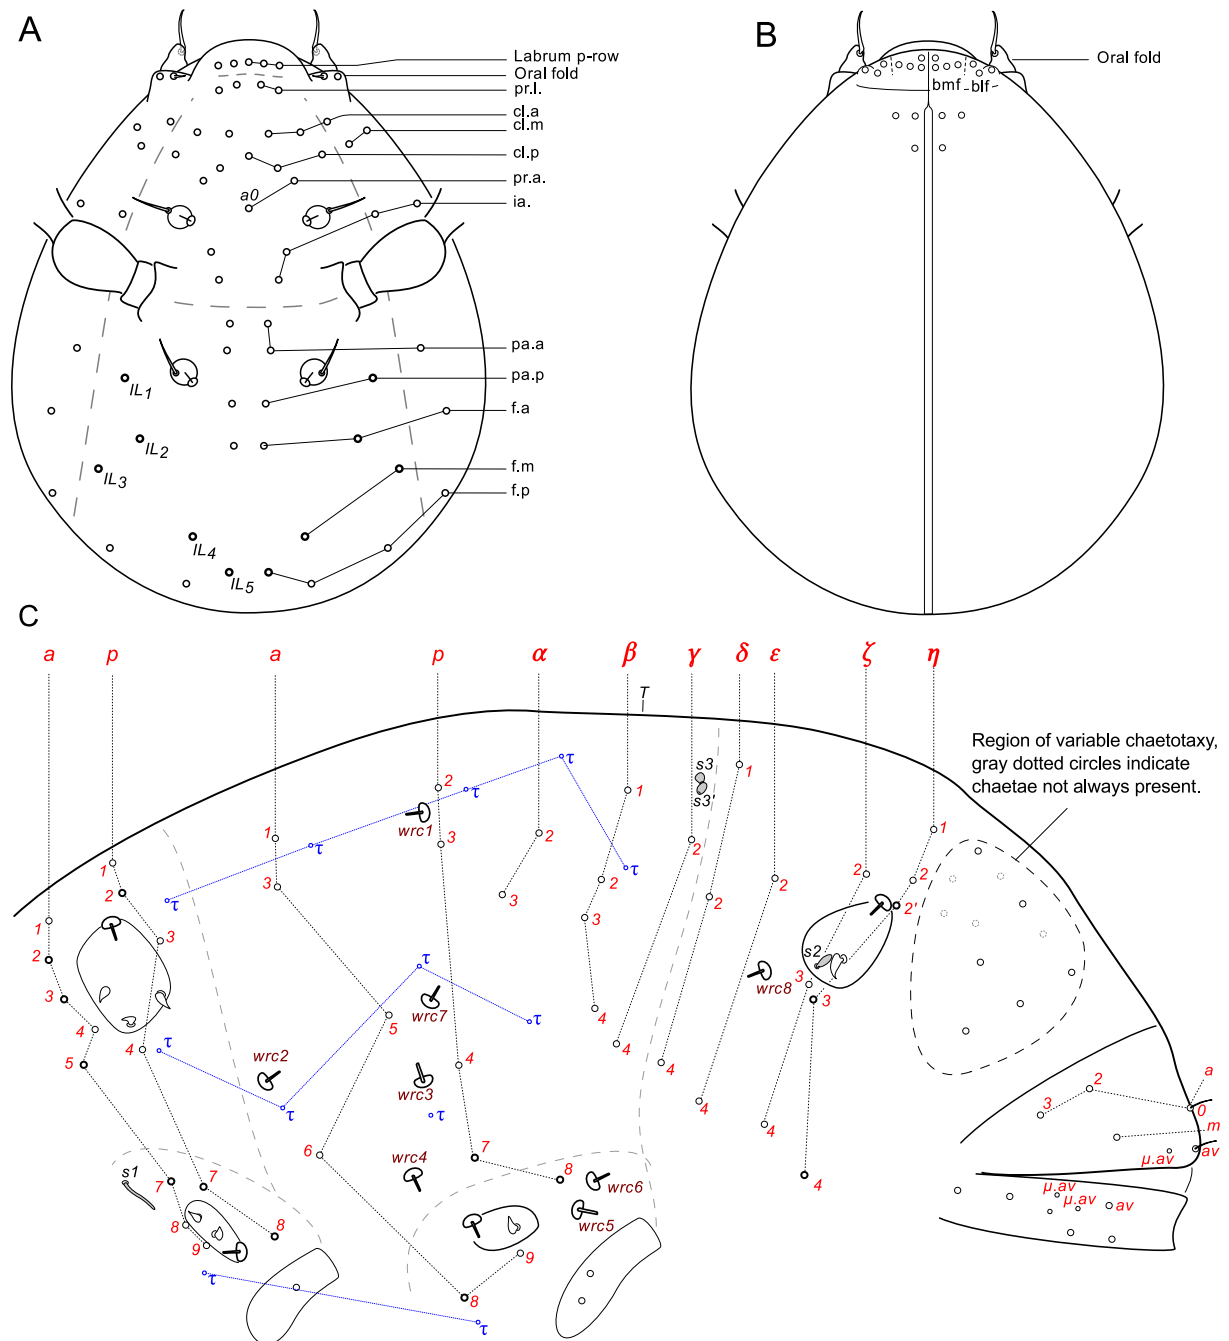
A

Labrum p-row
Oral fold
pr.l.
cl.a
cl.m
cl.p
pr.a.
ia.
a0
pa.a
pa.p
f.a
f.m
f.p
$IL_1$
$IL_2$
$IL_3$
$IL_4$
$IL_5$

B

Oral fold
bmf
blf

C

a p a p $\alpha$ $\beta$ $\gamma$ $\delta$ $\varepsilon$ $\zeta$ $\eta$

T

Region of variable chaetotaxy, gray dotted circles indicate chaetae not always present.

1 2 3 4 5
1 2 3 4 7 8 9
1 3 5 6 8 9
2 3 4 7 8
2 3 4
1 2 3 4
2 4
1 2 4
2 4
2 3 4
1 2 2' 3
s1 s2 s3 s3'
wrc1 wrc2 wrc3 wrc4 wrc5 wrc6 wrc7 wrc8
$\tau$ $\tau$ $\tau$ $\tau$ $\tau$ $\tau$ $\tau$ $\tau$ $\tau$ $\tau$ $\tau$ $\tau$ $\tau$
a
0
m
av
2
3
$\mu$.av
$\mu$.av
$\mu$.av
av